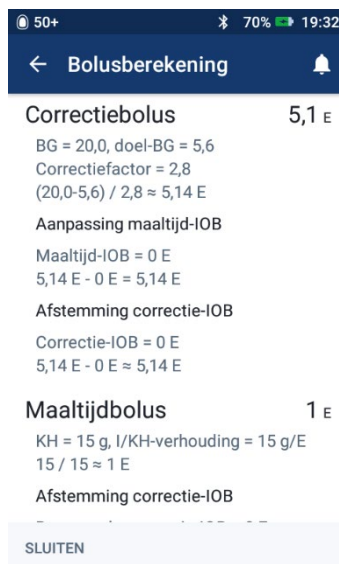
50+ 70% 19:32

← Bolusberekening

Correctiebolus 5,1 E

BG = 20,0, doel-BG = 5,6
Correctiefactor = 2,8
(20,0-5,6) / 2,8 ≈ 5,14 E

Aanpassing maaltijd-IOB

Maaltijd-IOB = 0 E
5,14 E - 0 E = 5,14 E

Afstemming correctie-IOB

Correctie-IOB = 0 E
5,14 E - 0 E ≈ 5,14 E

Maaltijdbolus 1 E

KH = 15 g, I/KH-verhouding = 15 g/E
15 / 15 ≈ 1 E

Afstemming correctie-IOB

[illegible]

SLUITEN